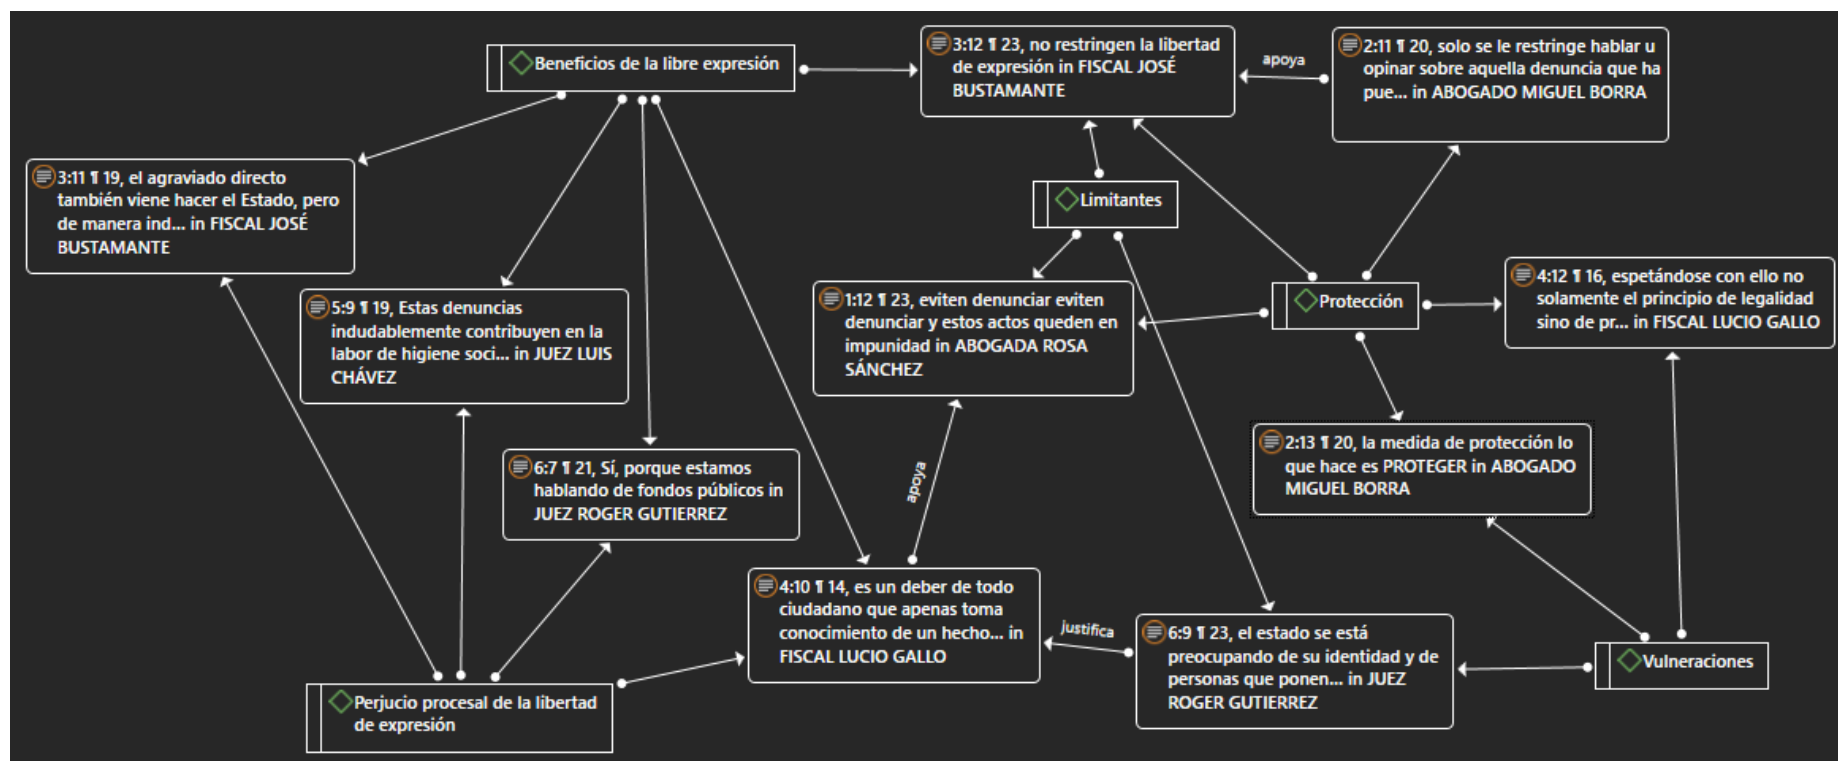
Beneficios de la libre expresión

3:12 ¶ 23, no restringen la libertad de expresión in FISCAL JOSÉ BUSTAMANTE

apoya

2:11 ¶ 20, solo se le restringe hablar u opinar sobre aquella denuncia que ha pue... in ABOGADO MIGUEL BORRA

3:11 ¶ 19, el agraviado directo también viene hacer el Estado, pero de manera ind... in FISCAL JOSÉ BUSTAMANTE

Limitantes

5:9 ¶ 19, Estas denuncias indudablemente contribuyen en la labor de higiene soci... in JUEZ LUIS CHÁVEZ

1:12 ¶ 23, eviten denunciar eviten denunciar y estos actos queden en impunidad in ABOGADA ROSA SÁNCHEZ

Protección

4:12 ¶ 16, espetándose con ello no solamente el principio de legalidad sino de pr... in FISCAL LUCIO GALLO

6:7 ¶ 21, Sí, porque estamos hablando de fondos públicos in JUEZ ROGER GUTIERREZ

apoya

2:13 ¶ 20, la medida de protección lo que hace es PROTEGER in ABOGADO MIGUEL BORRA

4:10 ¶ 14, es un deber de todo ciudadano que apenas toma conocimiento de un hecho... in FISCAL LUCIO GALLO

justifica

6:9 ¶ 23, el estado se está preocupando de su identidad y de personas que ponen... in JUEZ ROGER GUTIERREZ

Vulneraciones

Perjucio procesal de la libertad de expresión